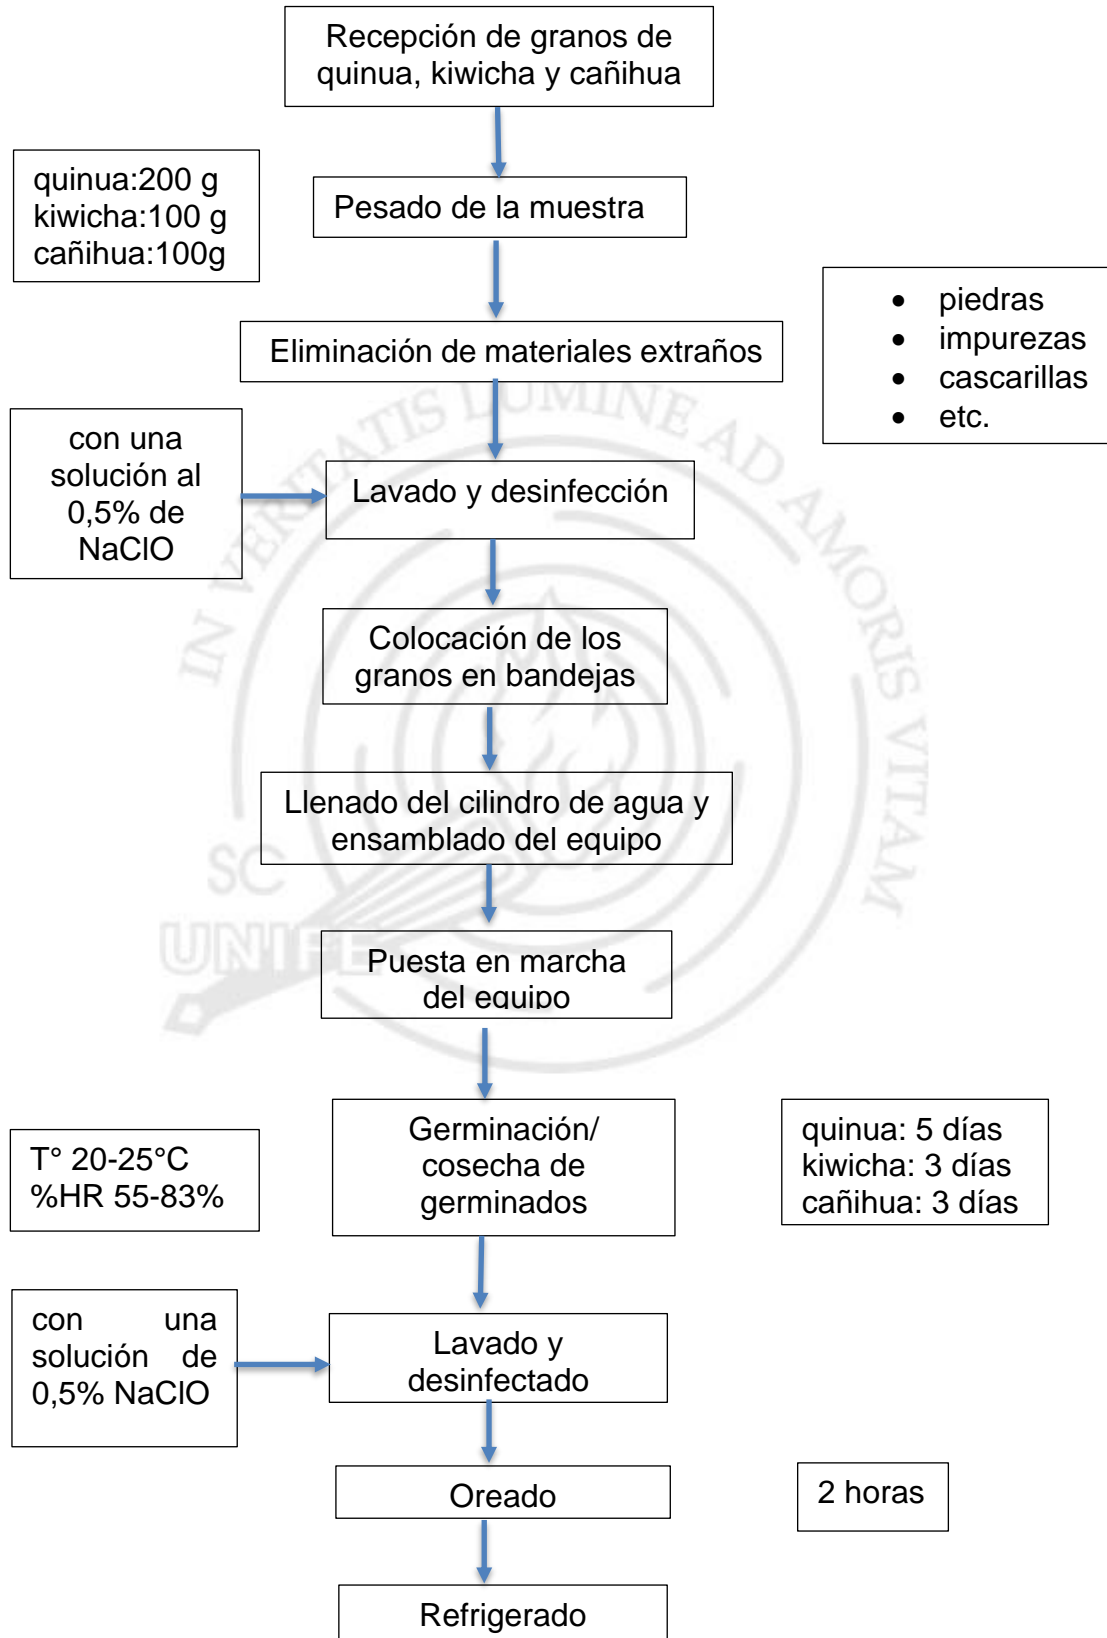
Recepción de granos de quinua, kiwicha y cañihua

quinua:200 g
kiwicha:100 g
cañihua:100g

Pesado de la muestra

- piedras
- impurezas
- cascarillas
- etc.

Eliminación de materiales extraños

con una solución al 0,5% de NaClO

Lavado y desinfección

Colocación de los granos en bandejas

Llenado del cilindro de agua y ensamblado del equipo

Puesta en marcha del equipo

T° 20-25°C
%HR 55-83%

Germinación/ cosecha de germinados

quinua: 5 días
kiwicha: 3 días
cañihua: 3 días

con una solución de 0,5% NaClO

Lavado y desinfectado

Oreado

2 horas

Refrigerado

IN VERITATIS LUMINE AD AMORIS VITAM
UNIFE